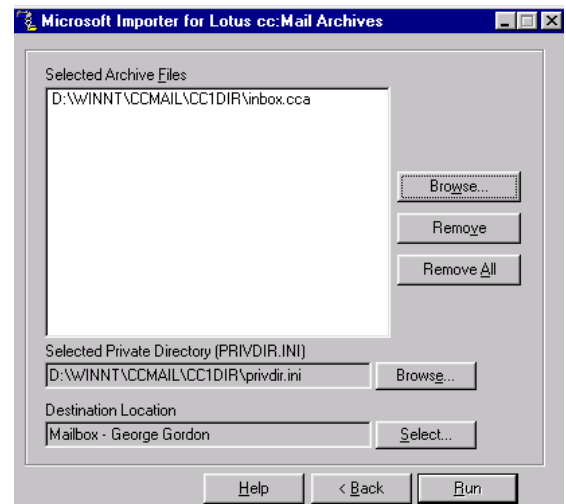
Microsoft Importer for Lotus cc:Mail Archives

Selected Archive Files

D:\WINNT\CCMAIL\CC1DIR\inbox.cca

Browse...

Remove

Remove All

Selected Private Directory (PRIVDIR.INI)

D:\WINNT\CCMAIL\CC1DIR\privdir.ini

Browse...

Destination Location

Mailbox - George Gordon

Select...

Help

< Back

Run